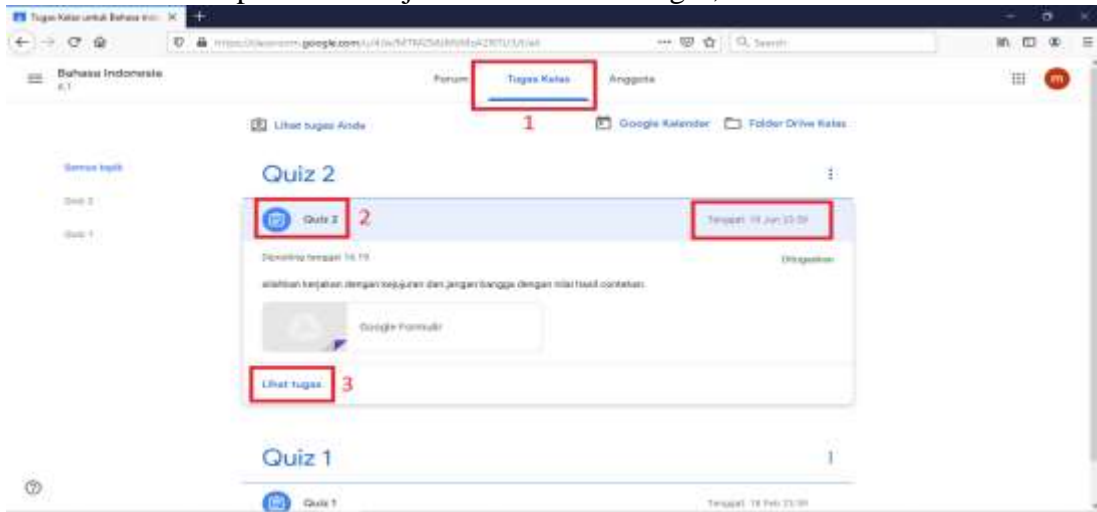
Tugas Kelas untuk Bahasa Ind

https://classroom.google.com/u/0/w/MTM2MjM0MzA2NTU3/t/all

Q Search

Bahasa Indonesia
4.1

Forum Tugas Kelas Anggota

1

m

Lihat tugas Anda

Google Kalender Folder Drive Kelas

Semua topik

Quiz 2

Quiz 1

Quiz 2

Quiz 2 2

Tenggat: 18 Jun 23.59

Diposting tanggal 14.19

Ditugaskan

silahkan kerjakan dengan kejujuran dan jangan bangga dengan nilai hasil contekan.

Google Formulir

Lihat tugas 3

Quiz 1

Quiz 1

Tenggat: 18 Feb 23.59